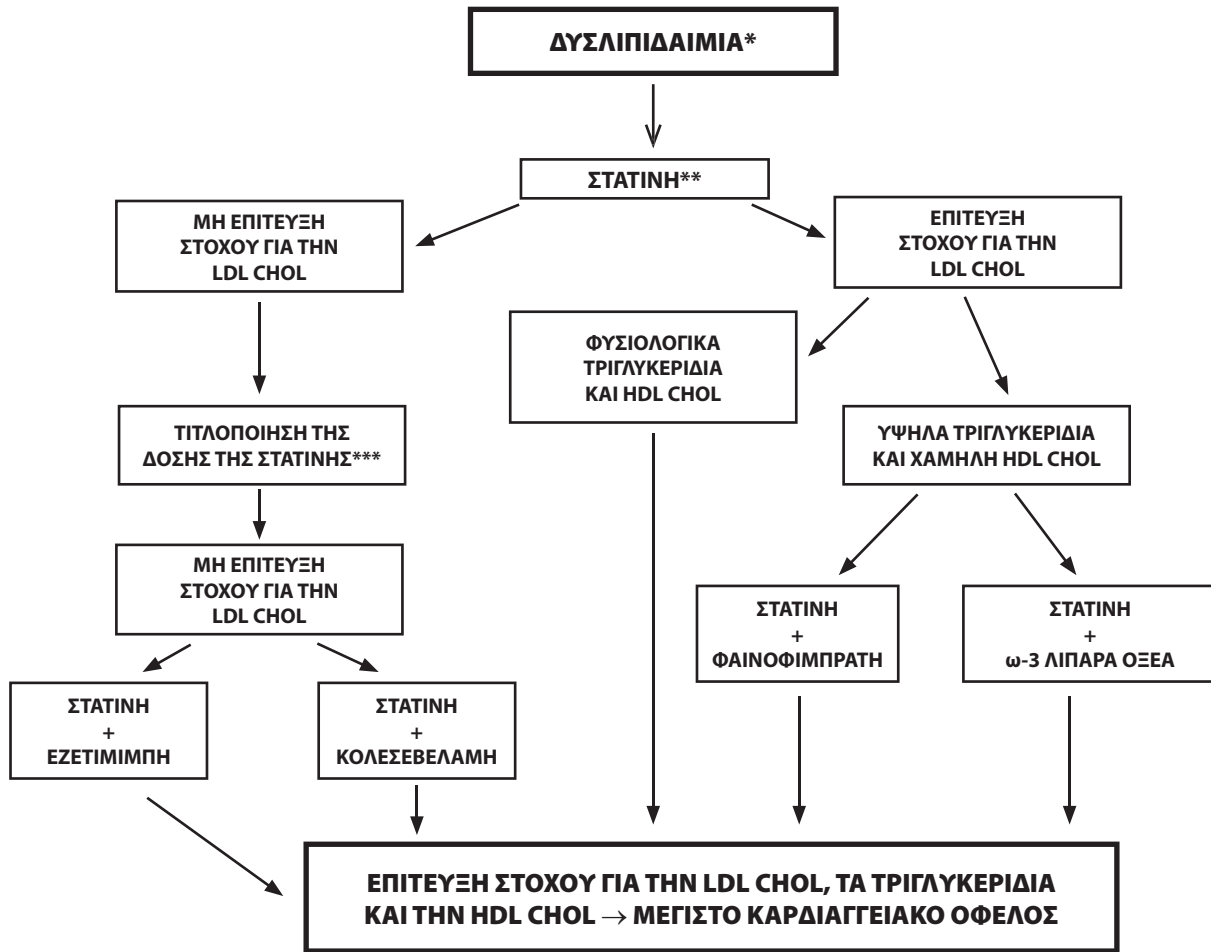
ΔΥΣΛΙΠΙΔΑΙΜΙΑ*

ΣΤΑΤΙΝΗ**

ΜΗ ΕΠΙΤΕΥΞΗ ΣΤΟΧΟΥ ΓΙΑ ΤΗΝ LDL CHOL

ΕΠΙΤΕΥΞΗ ΣΤΟΧΟΥ ΓΙΑ ΤΗΝ LDL CHOL

ΦΥΣΙΟΛΟΓΙΚΑ ΤΡΙΓΛΥΚΕΡΙΔΙΑ ΚΑΙ HDL CHOL

ΤΙΤΛΟΠΟΙΗΣΗ ΤΗΣ ΔΟΣΗΣ ΤΗΣ ΣΤΑΤΙΝΗΣ***

ΥΨΗΛΑ ΤΡΙΓΛΥΚΕΡΙΔΙΑ ΚΑΙ ΧΑΜΗΛΗ HDL CHOL

ΜΗ ΕΠΙΤΕΥΞΗ ΣΤΟΧΟΥ ΓΙΑ ΤΗΝ LDL CHOL

ΣΤΑΤΙΝΗ + ΦΑΙΝΟΦΙΜΠΡΑΤΗ

ΣΤΑΤΙΝΗ + ω-3 ΛΙΠΑΡΑ ΟΞΕΑ

ΣΤΑΤΙΝΗ + ΕΖΕΤΙΜΙΜΠΗ

ΣΤΑΤΙΝΗ + ΚΟΛΕΣΕΒΕΛΑΜΗ

ΕΠΙΤΕΥΞΗ ΣΤΟΧΟΥ ΓΙΑ ΤΗΝ LDL CHOL, ΤΑ ΤΡΙΓΛΥΚΕΡΙΔΙΑ ΚΑΙ ΤΗΝ HDL CHOL $\rightarrow$ ΜΕΓΙΣΤΟ ΚΑΡΔΙΑΓΓΕΙΑΚΟ ΟΦΕΛΟΣ